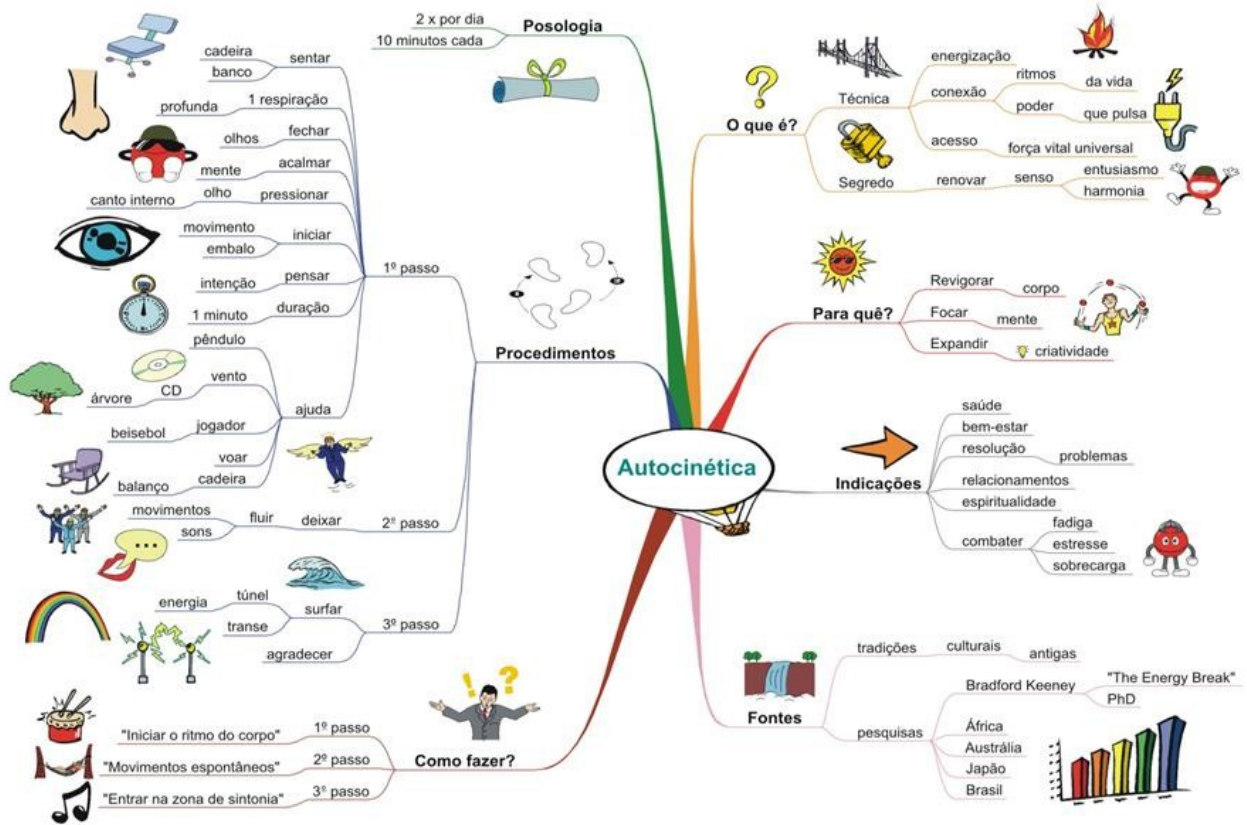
Autocinética

Posologia
2 x por dia
10 minutos cada

Procedimentos
1º passo
sentar
cadeira
banco
1 respiração
profunda
fechar
olhos
acalmar
mente
pressionar
olho
canto interno
iniciar
movimento
embalo
pensar
intenção
duração
1 minuto
ajuda
pêndulo
CD
vento
árvore
jogador
beisebol
voar
cadeira
balanço
2º passo
deixar
fluir
movimentos
sons
3º passo
surfar
túnel
energia
transe
agradecer

Como fazer?
1º passo
"Iniciar o ritmo do corpo"
2º passo
"Movimentos espontâneos"
3º passo
"Entrar na zona de sintonia"

O que é?
Técnica
energização
conexão
ritmos
da vida
poder
que pulsa
acesso
força vital universal
Segredo
renovar
senso
entusiasmo
harmonia

Para quê?
Revigorar
corpo
Focar
mente
Expandir
criatividade

Indicações
saúde
bem-estar
resolução
problemas
relacionamentos
espiritualidade
combater
fadiga
estresse
sobrecarga

Fontes
tradições
culturais
antigas
pesquisas
Bradford Keeney
"The Energy Break"
PhD
África
Austrália
Japão
Brasil